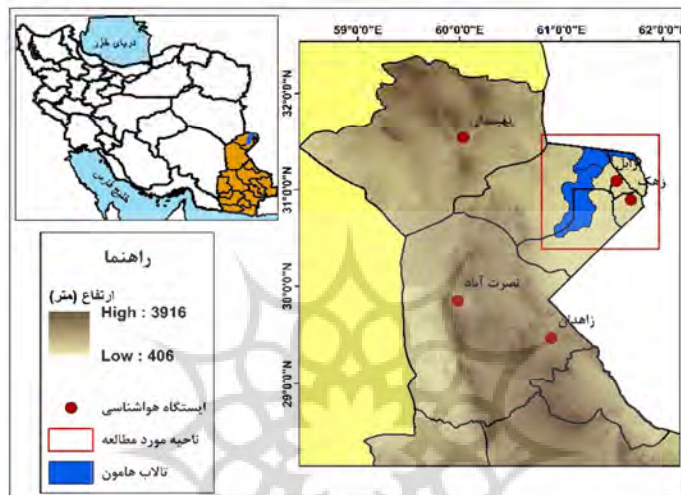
دریای خزر

خلیج فارس

راهنما

ارتفاع (متر)

High : 3916

Low : 406

ایستگاه هواشناسی

ناحیه مورد مطالعه

تالاب هامون

59°0'0"E

60°0'0"E

61°0'0"E

62°0'0"E

32°0'0"N

31°0'0"N

30°0'0"N

29°0'0"N

نهبندان

زابل

زهک

نصرت آباد

زاهدان